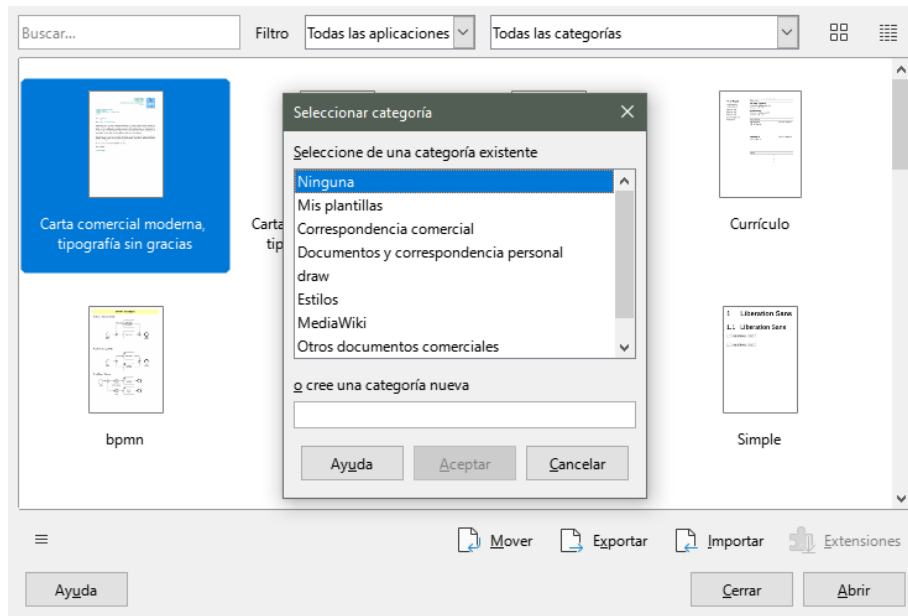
Buscar...

Filtro

Todas las aplicaciones

Todas las categorías

Carta comercial moderna, tipografía sin gracias

Carta
tip

Currículo

bpmn

Simple

1 Liberation Sans
1.1 Liberation Sans

Seleccionar categoría

Seleccione de una categoría existente

Ninguna
Mis plantillas
Correspondencia comercial
Documentos y correspondencia personal
draw
Estilos
MediaWiki
Otros documentos comerciales

o cree una categoría nueva

Ayuda

Aceptar

Cancelar

Mover

Exportar

Importar

Extensiones

Ayuda

Cerrar

Abrir